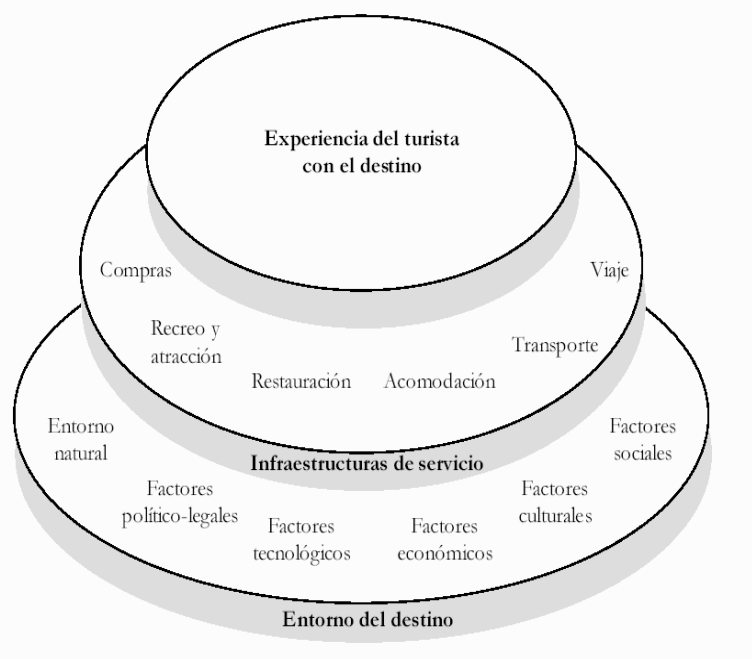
Experiencia del turista con el destino

Compras

Viaje

Recreo y atracción

Transporte

Restauración

Acomodación

Infraestructuras de servicio

Entorno natural

Factores sociales

Factores político-legales

Factores tecnológicos

Factores económicos

Factores culturales

Entorno del destino